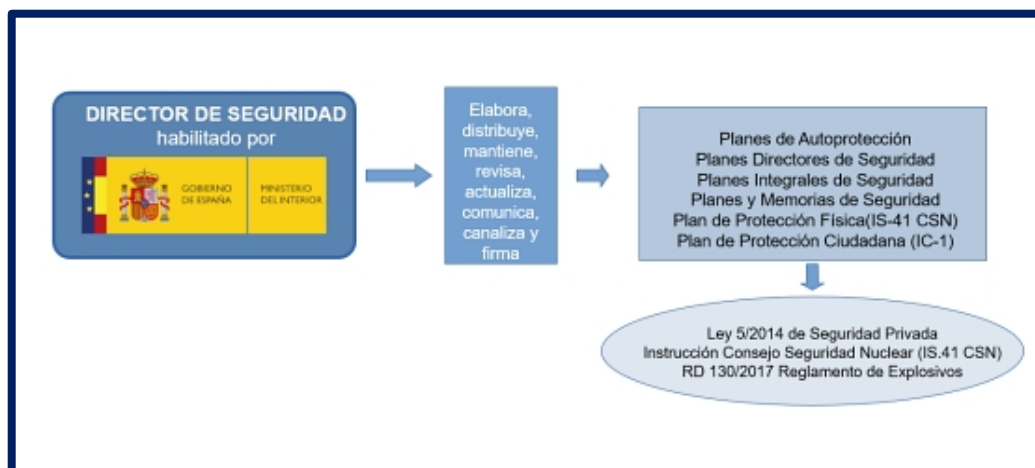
DIRECTOR DE SEGURIDAD
habilitado por

GOBIERNO DE ESPAÑA

MINISTERIO DEL INTERIOR

Elabora, distribuye, mantiene, revisa, actualiza, comunica, canaliza y firma

Planes de Autoprotección
Planes Directores de Seguridad
Planes Integrales de Seguridad
Planes y Memorias de Seguridad
Plan de Protección Física(IS-41 CSN)
Plan de Protección Ciudadana (IC-1)

Ley 5/2014 de Seguridad Privada
Instrucción Consejo Seguridad Nuclear (IS.41 CSN)
RD 130/2017 Reglamento de Explosivos